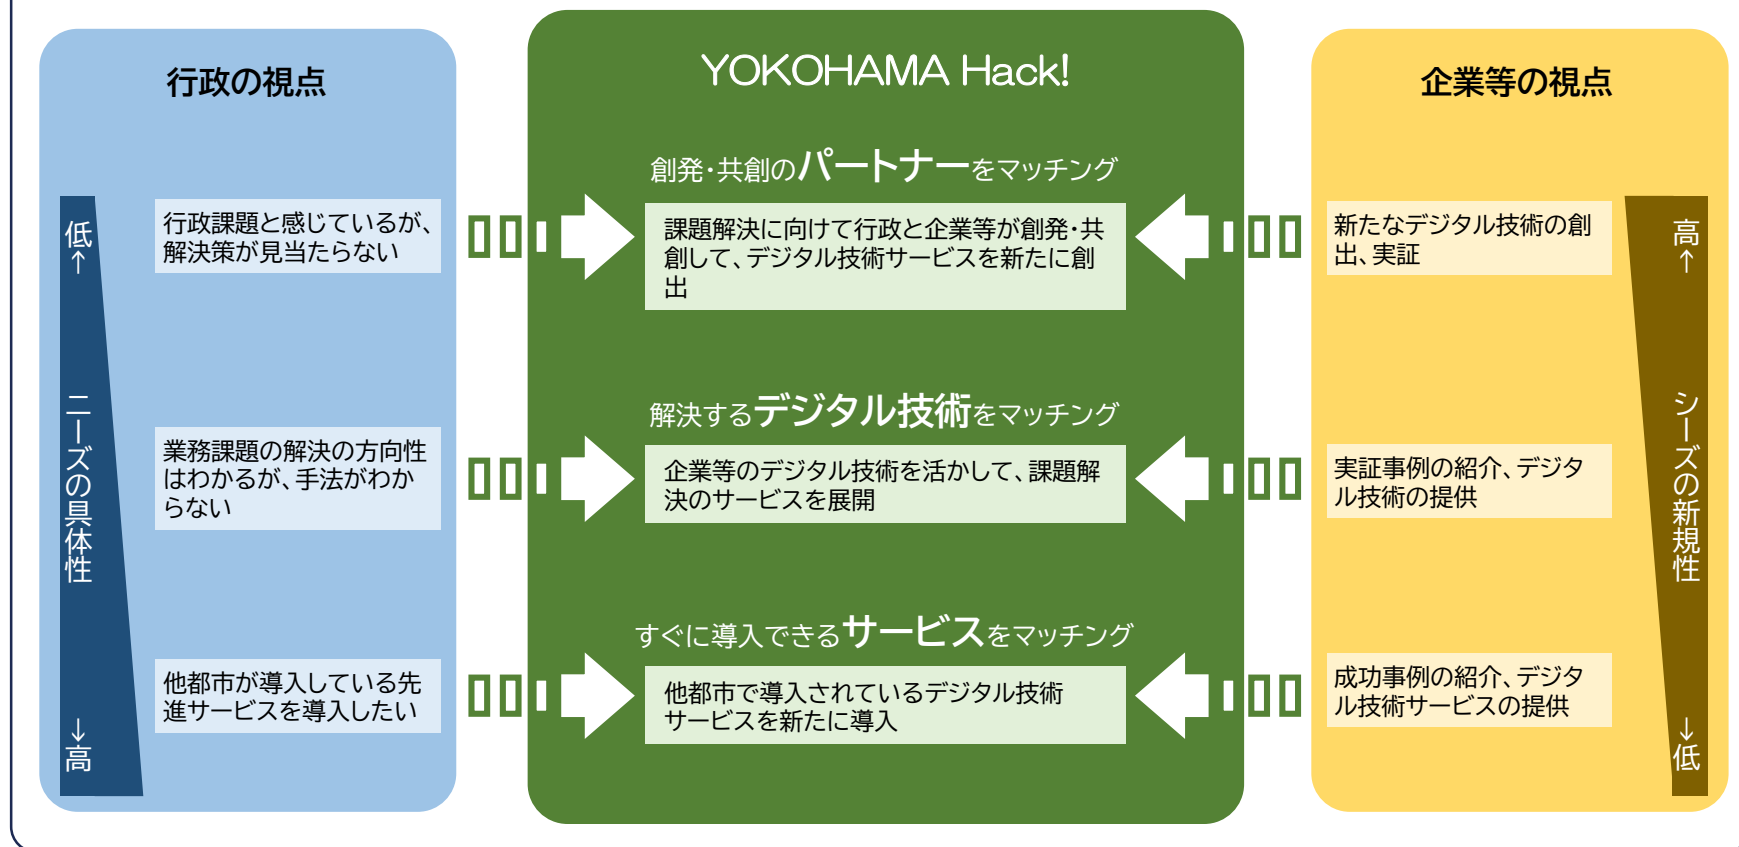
行政の視点

低↑

ニーズの具体性

↓高

行政課題と感じているが、解決策が見当たらない

業務課題の解決の方向性はわかるが、手法がわからない

他都市が導入している先進サービスを導入したい

YOKOHAMA Hack!

創発・共創のパートナーをマッチング

課題解決に向けて行政と企業等が創発・共創して、デジタル技術サービスを新たに創出

解決するデジタル技術をマッチング

企業等のデジタル技術を活かして、課題解決のサービスを展開

すぐに導入できるサービスをマッチング

他都市で導入されているデジタル技術サービスを新たに導入

企業等の視点

新たなデジタル技術の創出、実証

実証事例の紹介、デジタル技術の提供

成功事例の紹介、デジタル技術サービスの提供

高↑

シーズの新規性

↓低